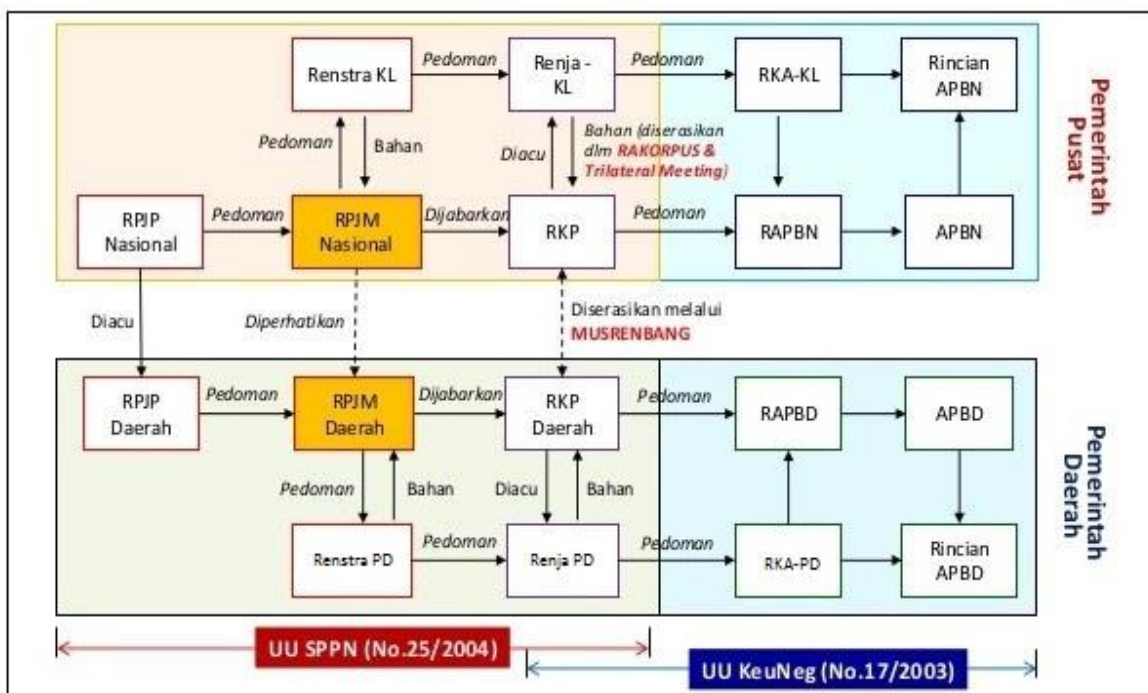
Renstra KL
Pedoman
Renja - KL
Pedoman
RKA-KL
Rincian APBN
Pemerintah Pusat
Pedoman
Bahan
Diacu
Bahan (diserasikan dlm RAKORPUS & Trilateral Meeting)
RPJP Nasional
Pedoman
RPJM Nasional
Dijabarkan
RKP
Pedoman
RAPBN
APBN
Diacu
Diperhatikan
Diserasikan melalui MUSRENBANG
RPJP Daerah
Pedoman
RPJM Daerah
Dijabarkan
RKP Daerah
Pedoman
RAPBD
APBD
Pemerintah Daerah
Pedoman
Bahan
Diacu
Bahan
Renstra PD
Pedoman
Renja PD
Pedoman
RKA-PD
Rincian APBD
UU SPPN (No.25/2004)
UU KeuNeg (No.17/2003)